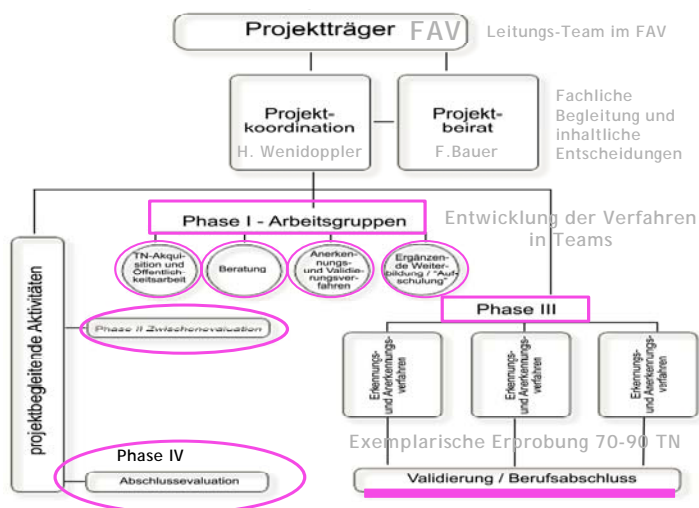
Projektträger FAV

Leitungs-Team im FAV

Projektkoordination

H. Wenidoppler

Projektbeirat

F.Bauer

Fachliche Begleitung und inhaltliche Entscheidungen

Phase I - Arbeitsgruppen

Entwicklung der Verfahren in Teams

TN-Akquisition und Öffentlichkeitsarbeit

Beratung

Anerkennungs- und Validierungsverfahren

Ergänzende Weiterbildung / "Aufschulung"

projektbegleitende Aktivitäten

Phase II Zwischenevaluation

Phase III

Erkennungs- und Anerkennungsverfahren

Erkennungs- und Anerkennungsverfahren

Erkennungs- und Anerkennungsverfahren

Exemplarische Erprobung 70-90 TN

Phase IV

Abschlussevaluation

Validierung / Berufsabschluss